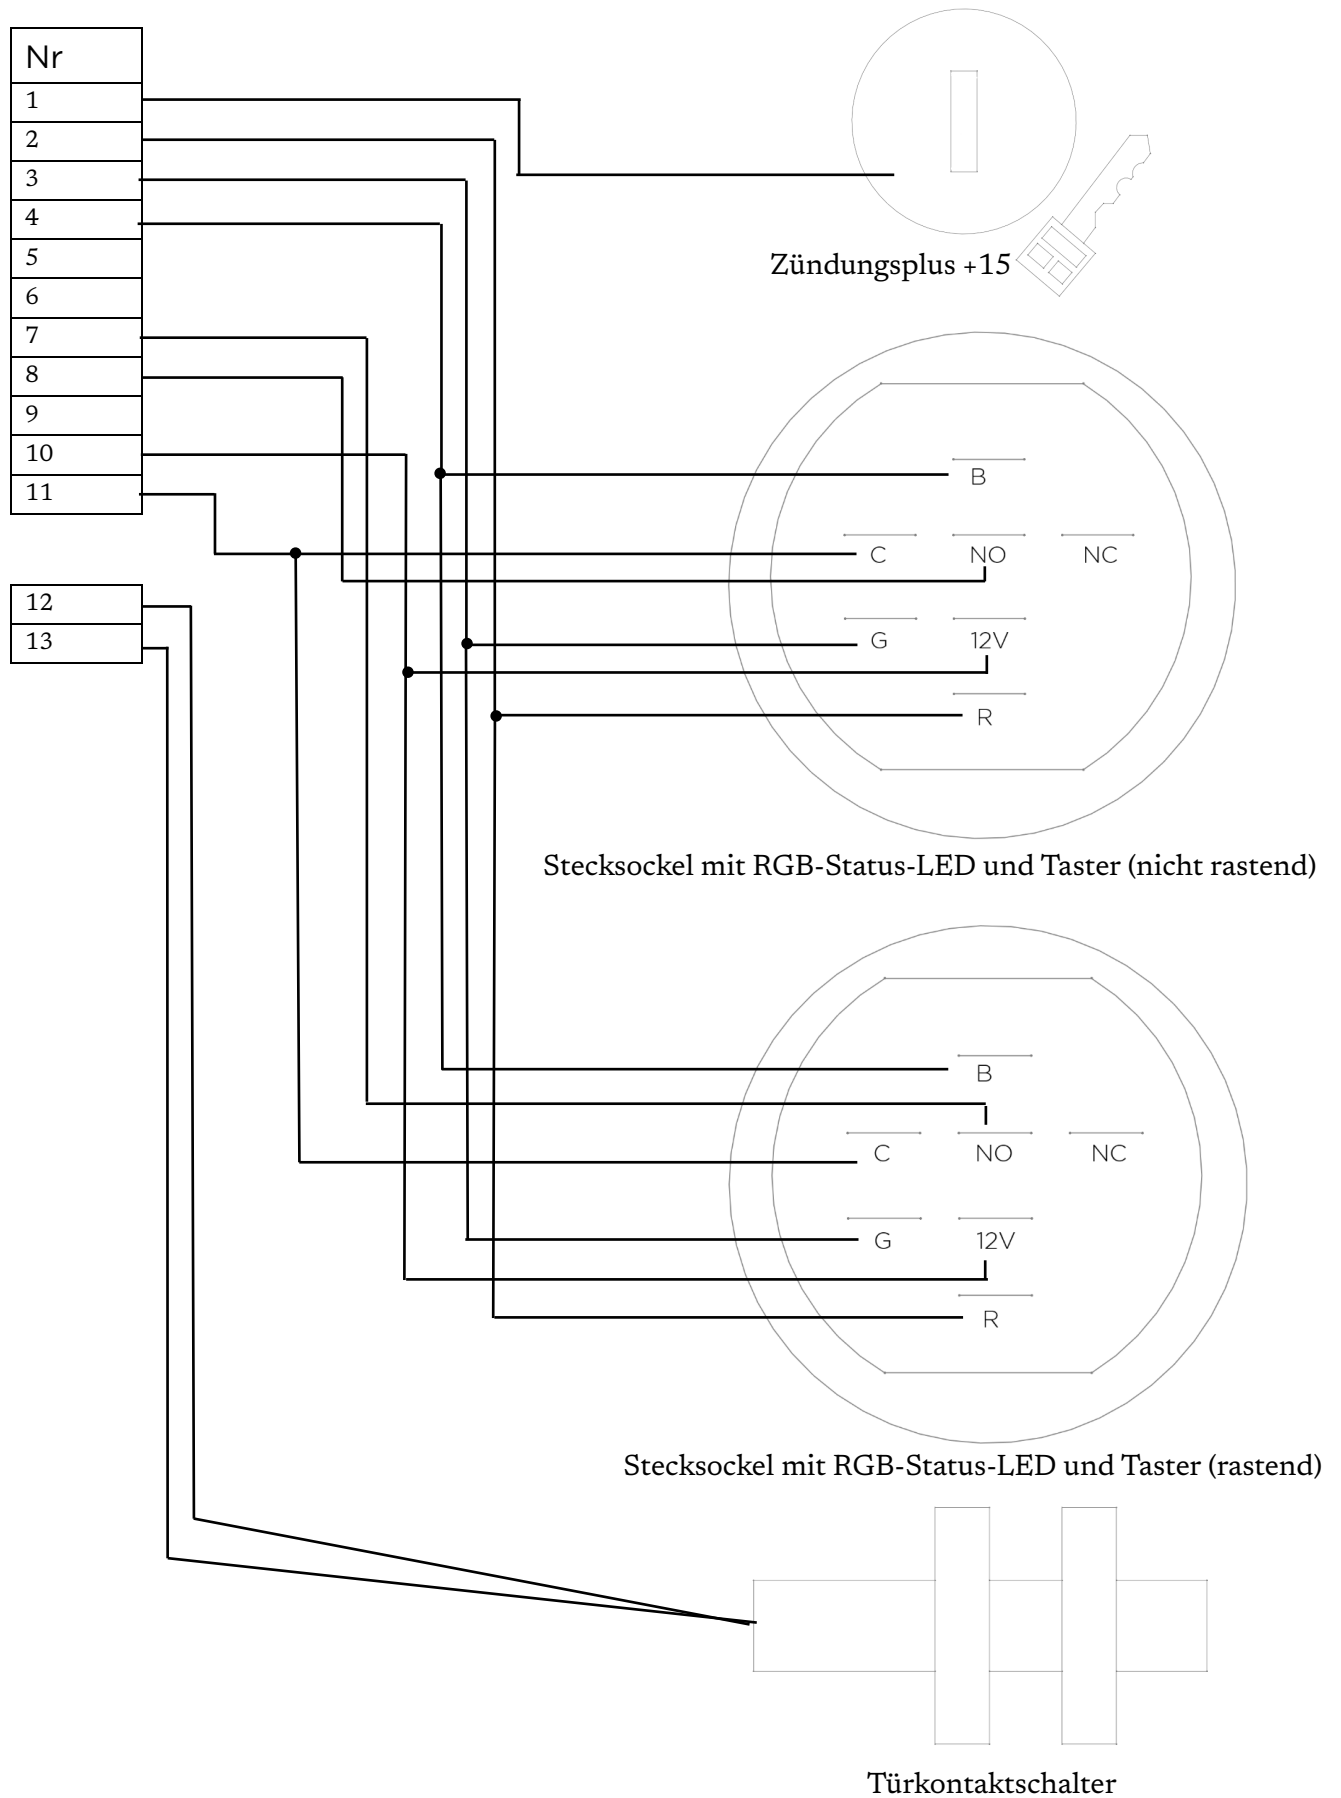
| Nr |
|---|
| 1 |
| 2 |
| 3 |
| 4 |
| 5 |
| 6 |
| 7 |
| 8 |
| 9 |
| 10 |
| 11 |

| 12 |
|---|
| 13 |

Zündungsplus +15

B
C NO NC
G 12V
R

Stecksockel mit RGB-Status-LED und Taster (nicht rastend)

B
C NO NC
G 12V
R

Stecksockel mit RGB-Status-LED und Taster (rastend)

Türkontaktschalter